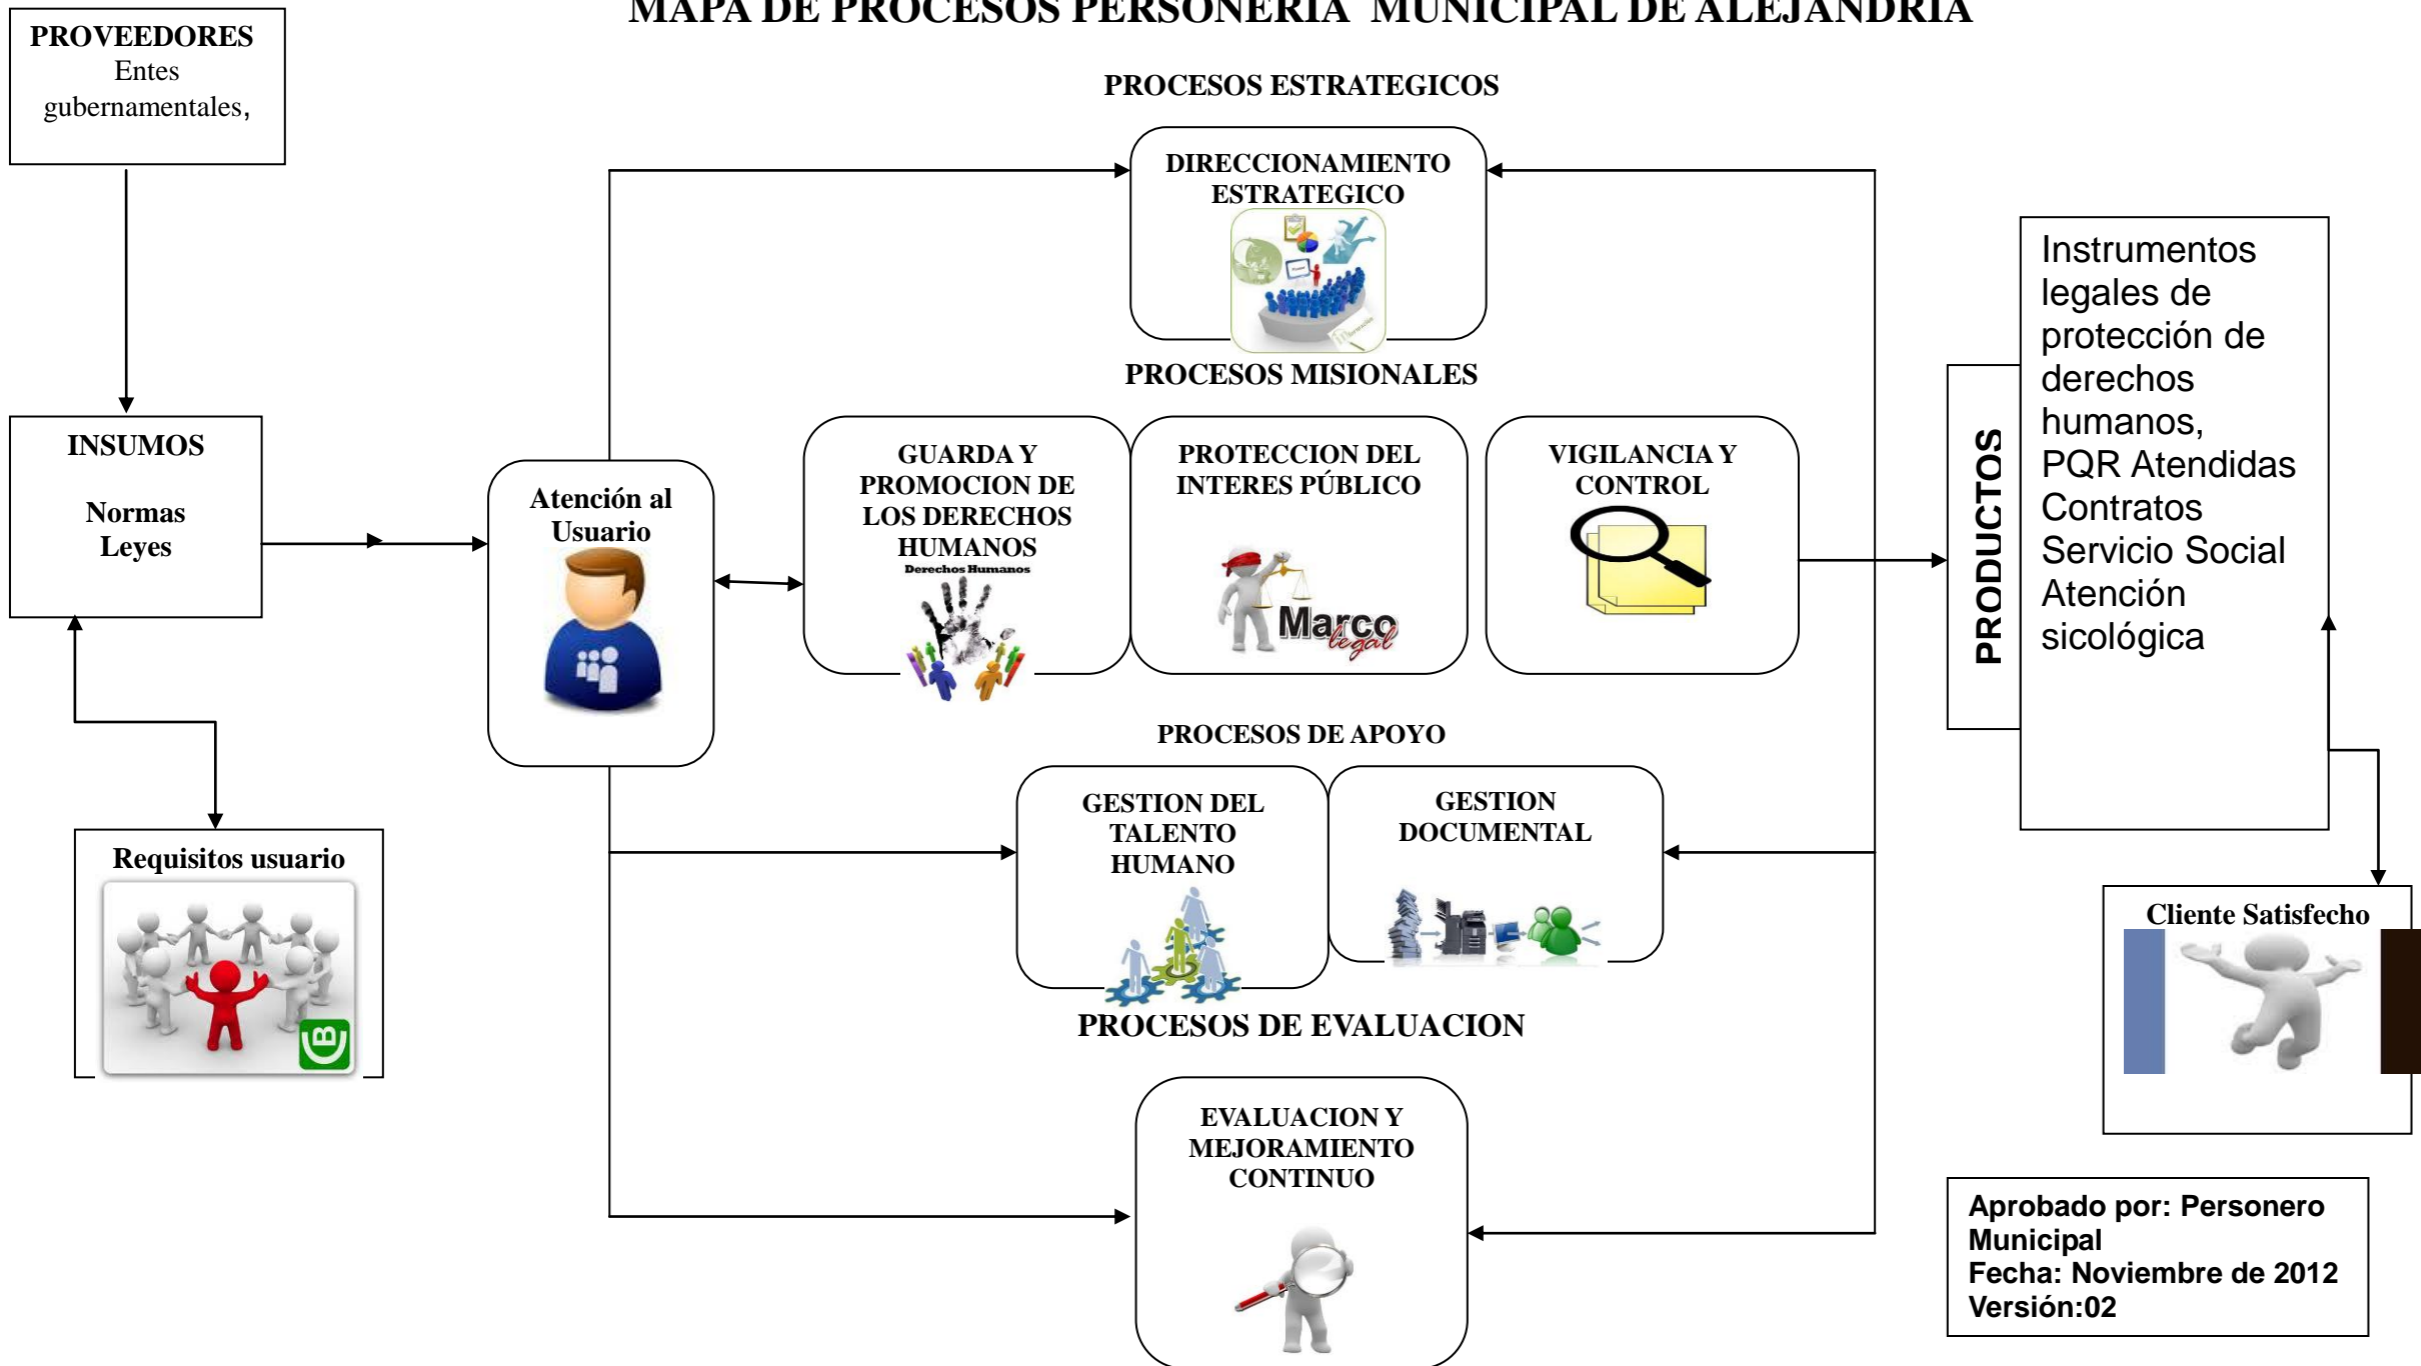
MAPA DE PROCESOS PERSONERIA MUNICIPAL DE ALEJANDRIA

PROVEEDORES
Entes gubernamentales,

PROCESOS ESTRATEGICOS

DIRECCIONAMIENTO ESTRATEGICO

PROCESOS MISIONALES

INSUMOS

Normas
Leyes

Atención al Usuario

GUARDA Y PROMOCION DE LOS DERECHOS HUMANOS
Derechos Humanos

PROTECCION DEL INTERES PÚBLICO
Marco legal

VIGILANCIA Y CONTROL

PRODUCTOS

Instrumentos legales de protección de derechos humanos,
PQR Atendidas
Contratos
Servicio Social
Atención sicológica

PROCESOS DE APOYO

GESTION DEL TALENTO HUMANO

GESTION DOCUMENTAL

Requisitos usuario

Cliente Satisfecho

PROCESOS DE EVALUACION

EVALUACION Y MEJORAMIENTO CONTINUO

Aprobado por: Personero Municipal
Fecha: Noviembre de 2012
Versión:02